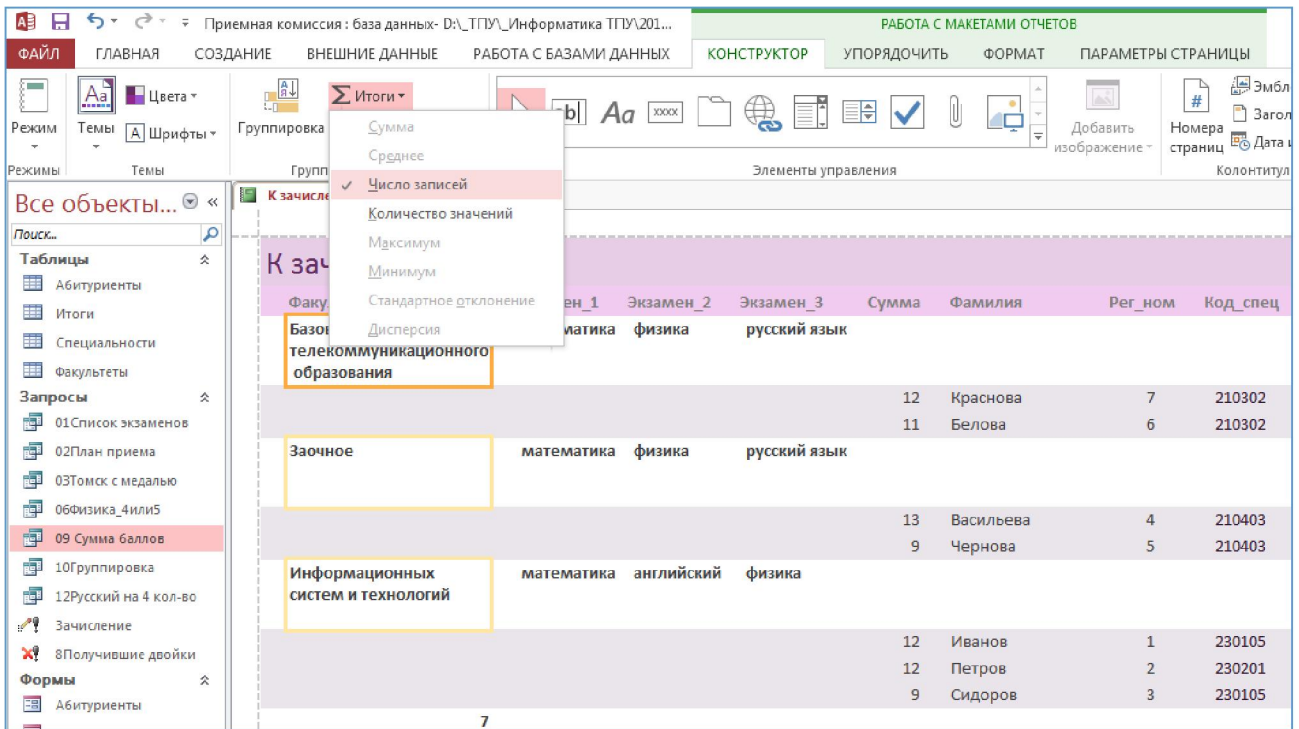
A≡ Приемная комиссия : база данных- D:\_ТПУ\_Информатика ТПУ\201...
РАБОТА С МАКЕТАМИ ОТЧЕТОВ
ФАЙЛ ГЛАВНАЯ СОЗДАНИЕ ВНЕШНИЕ ДАННЫЕ РАБОТА С БАЗАМИ ДАННЫХ КОНСТРУКТОР УПОРЯДОЧИТЬ ФОРМАТ ПАРАМЕТРЫ СТРАНИЦЫ

Режим
Темы
Цвета
Шрифты
Группировка
Итоги
Сумма
Среднее
Число записей
Количество значений
Максимум
Минимум
Стандартное отклонение
Дисперсия
Aa
xxxx
Добавить изображение
Номера страниц
Эмбл
Загол
Дата и
Режимы
Темы
Групп
Элементы управления
Колонтитул

Все объекты...
Поиск...
Таблицы
Абитуриенты
Итоги
Специальности
Факультеты
Запросы
01Список экзаменов
02План приема
03Томск с медалью
06Физика_4или5
09 Сумма баллов
10Группировка
12Русский на 4 кол-во
Зачисление
8Получившие двойки
Формы
Абитуриенты

К зачисле

К зач

| Факу | ен_1 | Экзамен_2 | Экзамен_3 | Сумма | Фамилия | Рег_ном | Код_спец |
|---|---|---|---|---|---|---|---|
| Базо телекоммуникационного образования | матика | физика | русский язык | | | | |
| | | | | 12 | Краснова | 7 | 210302 |
| | | | | 11 | Белова | 6 | 210302 |
| Заочное | математика | физика | русский язык | | | | |
| | | | | 13 | Васильева | 4 | 210403 |
| | | | | 9 | Чернова | 5 | 210403 |
| Информационных систем и технологий | математика | английский | физика | | | | |
| | | | | 12 | Иванов | 1 | 230105 |
| | | | | 12 | Петров | 2 | 230201 |
| | | | | 9 | Сидоров | 3 | 230105 |

7